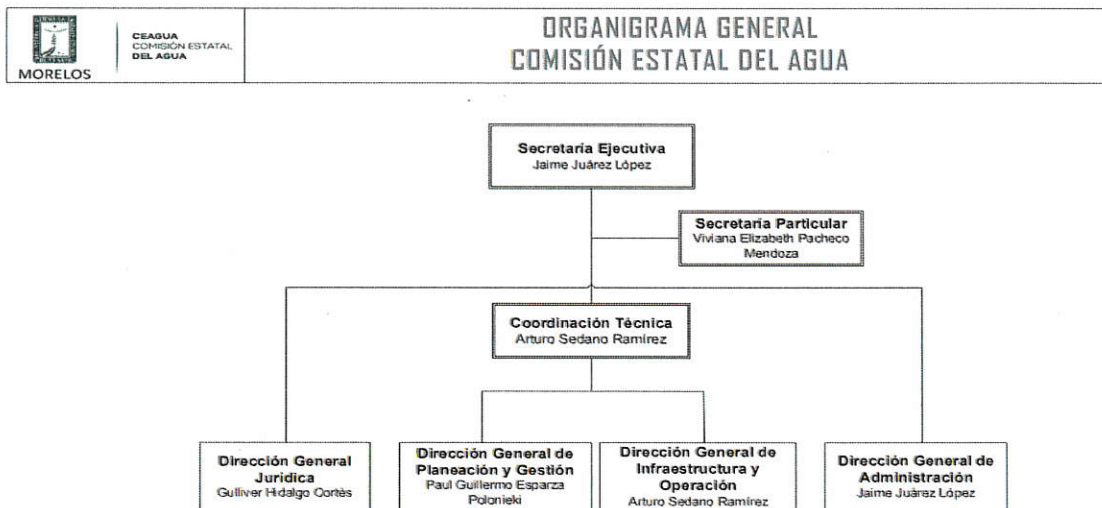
MORELOS

CEAGUA
COMISIÓN ESTATAL
DEL AGUA

ORGANIGRAMA GENERAL
COMISIÓN ESTATAL DEL AGUA

Secretaría Ejecutiva
Jaime Juárez López

Secretaría Particular
Viviana Elizabeth Pacheco Mendoza

Coordinación Técnica
Arturo Sedano Ramírez

Dirección General Jurídica
Gulliver Hidalgo Cortés

Dirección General de Planeación y Gestión
Paul Guillermo Esparza Polonieki

Dirección General de Infraestructura y Operación
Arturo Sedano Ramírez

Dirección General de Administración
Jaime Juárez López